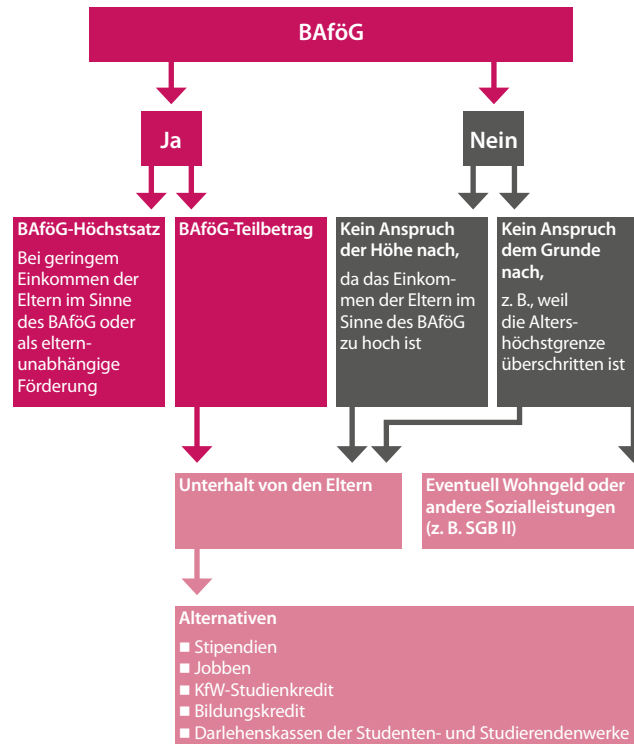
BAföG

Ja

Nein

BAföG-Höchstsatz

Bei geringem Einkommen der Eltern im Sinne des BAföG oder als elternunabhängige Förderung

BAföG-Teilbetrag

Kein Anspruch der Höhe nach,

da das Einkommen der Eltern im Sinne des BAföG zu hoch ist

Kein Anspruch dem Grunde nach,

z. B., weil die Altershöchstgrenze überschritten ist

Unterhalt von den Eltern

Eventuell Wohngeld oder andere Sozialleistungen (z. B. SGB II)

Alternativen

■ Stipendien
■ Jobben
■ KfW-Studienkredit
■ Bildungskredit
■ Darlehenskassen der Studenten- und Studierendenwerke